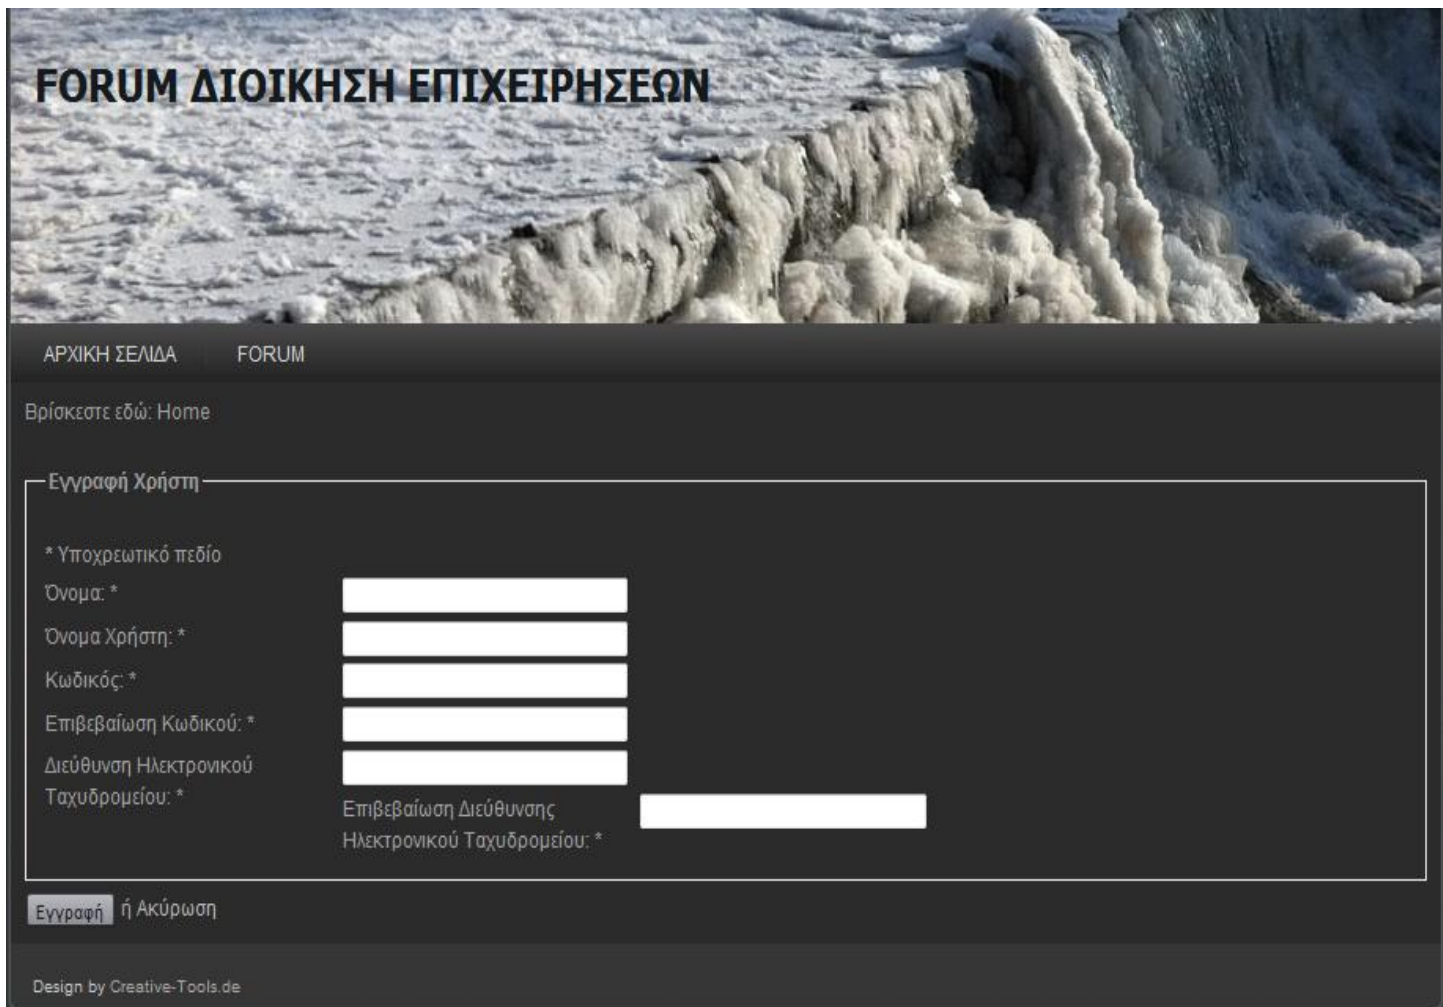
FORUM ΔΙΟΙΚΗΣΗ ΕΠΙΧΕΙΡΗΣΕΩΝ

ΑΡΧΙΚΗ ΣΕΛΙΔΑ FORUM

Βρίσκεστε εδώ: Home

Εγγραφή Χρήστη

* Υποχρεωτικό πεδίο

Όνομα: *

Όνομα Χρήστη: *

Κωδικός: *

Επιβεβαίωση Κωδικού: *

Διεύθυνση Ηλεκτρονικού Ταχυδρομείου: *

Επιβεβαίωση Διεύθυνσης Ηλεκτρονικού Ταχυδρομείου: *

Εγγραφή ή Ακύρωση

Design by Creative-Tools.de